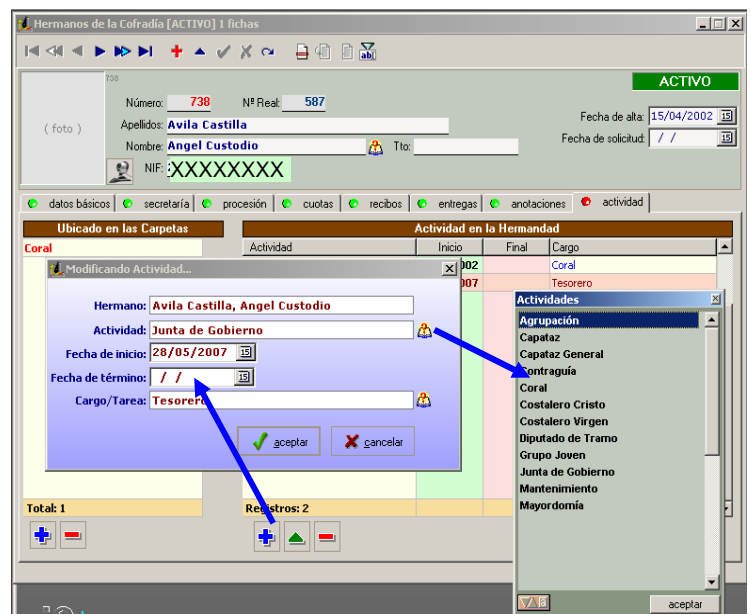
Hermanos de la Cofradía [ACTIVO] 1 fichas

738

( foto )

Número: 738

Nº Real: 587

ACTIVO

Apellidos: Avila Castilla

Nombre: Angel Custodio

Tto:

NIF: XXXXXXXX

Fecha de alta: 15/04/2002

Fecha de solicitud: / /

datos básicos | secretaría | procesión | cuotas | recibos | entregas | anotaciones | actividad

Ubicado en las Carpetas

Coral

Actividad en la Hermandad

| Actividad | Inicio | Final | Cargo |
|---|---|---|---|
| | 002 | | Coral |
| | 007 | | Tesorero |

Modificando Actividad...

Hermano: Avila Castilla, Angel Custodio

Actividad: Junta de Gobierno

Fecha de inicio: 28/05/2007

Fecha de término: / /

Cargo/Tarea: Tesorero

aceptar

cancelar

Actividades

Agrupación
Capataz
Capataz General
Contraguía
Coral
Costalero Cristo
Costalero Virgen
Diputado de Tramo
Grupo Joven
Junta de Gobierno
Mantenimiento
Mayordomía

aceptar

Total: 1

Registros: 2